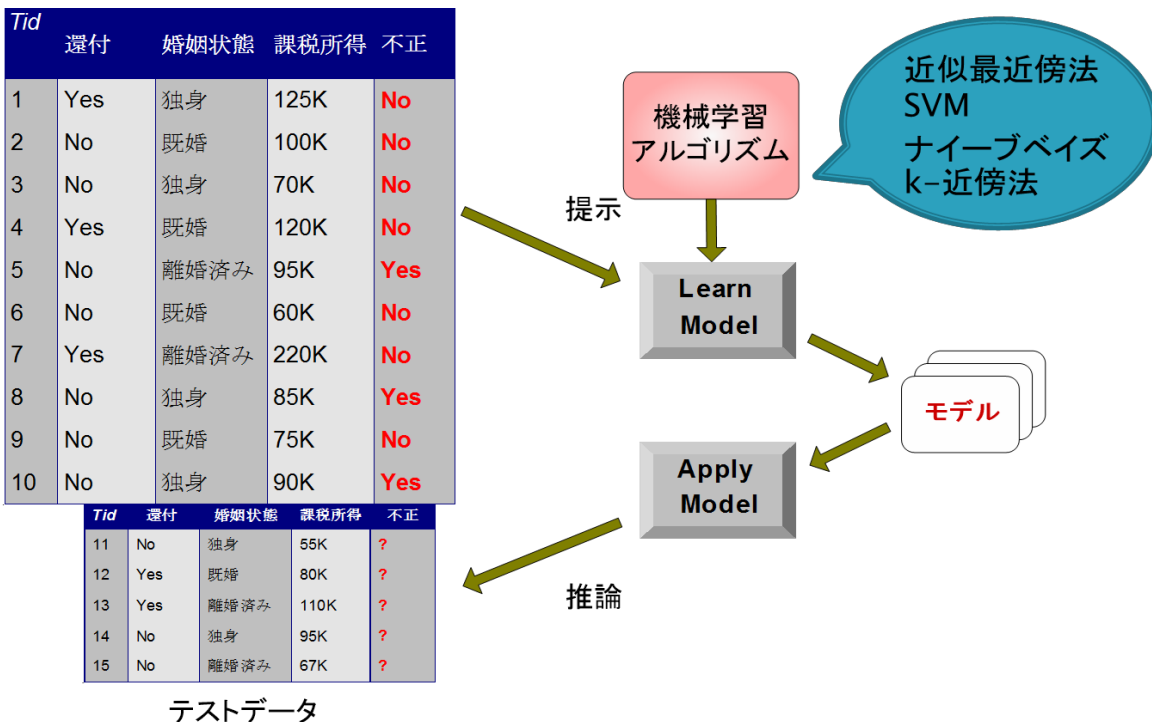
| Tid | 還付 | 婚姻状態 | 課税所得 | 不正 |
|---|---|---|---|---|
| 1 | Yes | 独身 | 125K | No |
| 2 | No | 既婚 | 100K | No |
| 3 | No | 独身 | 70K | No |
| 4 | Yes | 既婚 | 120K | No |
| 5 | No | 離婚済み | 95K | Yes |
| 6 | No | 既婚 | 60K | No |
| 7 | Yes | 離婚済み | 220K | No |
| 8 | No | 独身 | 85K | Yes |
| 9 | No | 既婚 | 75K | No |
| 10 | No | 独身 | 90K | Yes |

| Tid | 還付 | 婚姻状態 | 課税所得 | 不正 |
|---|---|---|---|---|
| 11 | No | 独身 | 55K | ? |
| 12 | Yes | 既婚 | 80K | ? |
| 13 | Yes | 離婚済み | 110K | ? |
| 14 | No | 独身 | 95K | ? |
| 15 | No | 離婚済み | 67K | ? |

テストデータ

機械学習アルゴリズム

近似最近傍法
SVM
ナイーブベイズ
k-近傍法

提示

Learn Model

モデル

Apply Model

推論